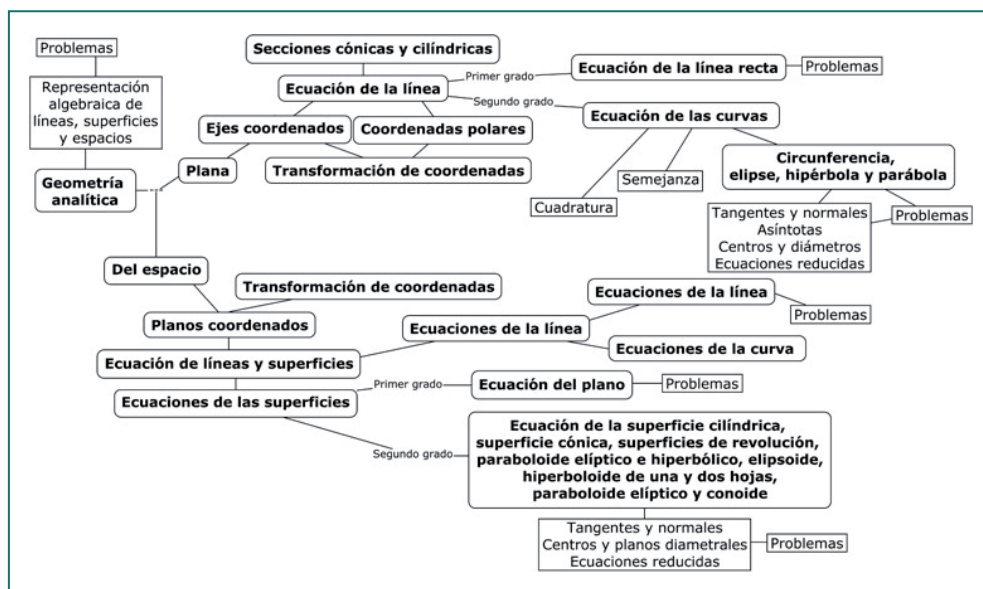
Problemas

Representación algebraica de líneas, superficies y espacios

Geometría analítica

Secciones cónicas y cilíndricas

Ecuación de la línea

Primer grado

Ecuación de la línea recta

Problemas

Segundo grado

Ecuación de las curvas

Ejes coordenados

Coordenadas polares

Plana

Transformación de coordenadas

Semejanza

Circunferencia, elipse, hipérbola y parábola

Cuadratura

Tangentes y normales
Asíntotas
Centros y diámetros
Ecuaciones reducidas

Problemas

Del espacio

Transformación de coordenadas

Ecuaciones de la línea

Problemas

Planos coordenados

Ecuaciones de la línea

Ecuaciones de la curva

Ecuación de líneas y superficies

Primer grado

Ecuación del plano

Problemas

Ecuaciones de las superficies

Segundo grado

Ecuación de la superficie cilíndrica, superficie cónica, superficies de revolución, paraboloide elíptico e hiperbólico, elipsoide, hiperboloide de una y dos hojas, paraboloide elíptico y conoide

Tangentes y normales
Centros y planos diametrales
Ecuaciones reducidas

Problemas